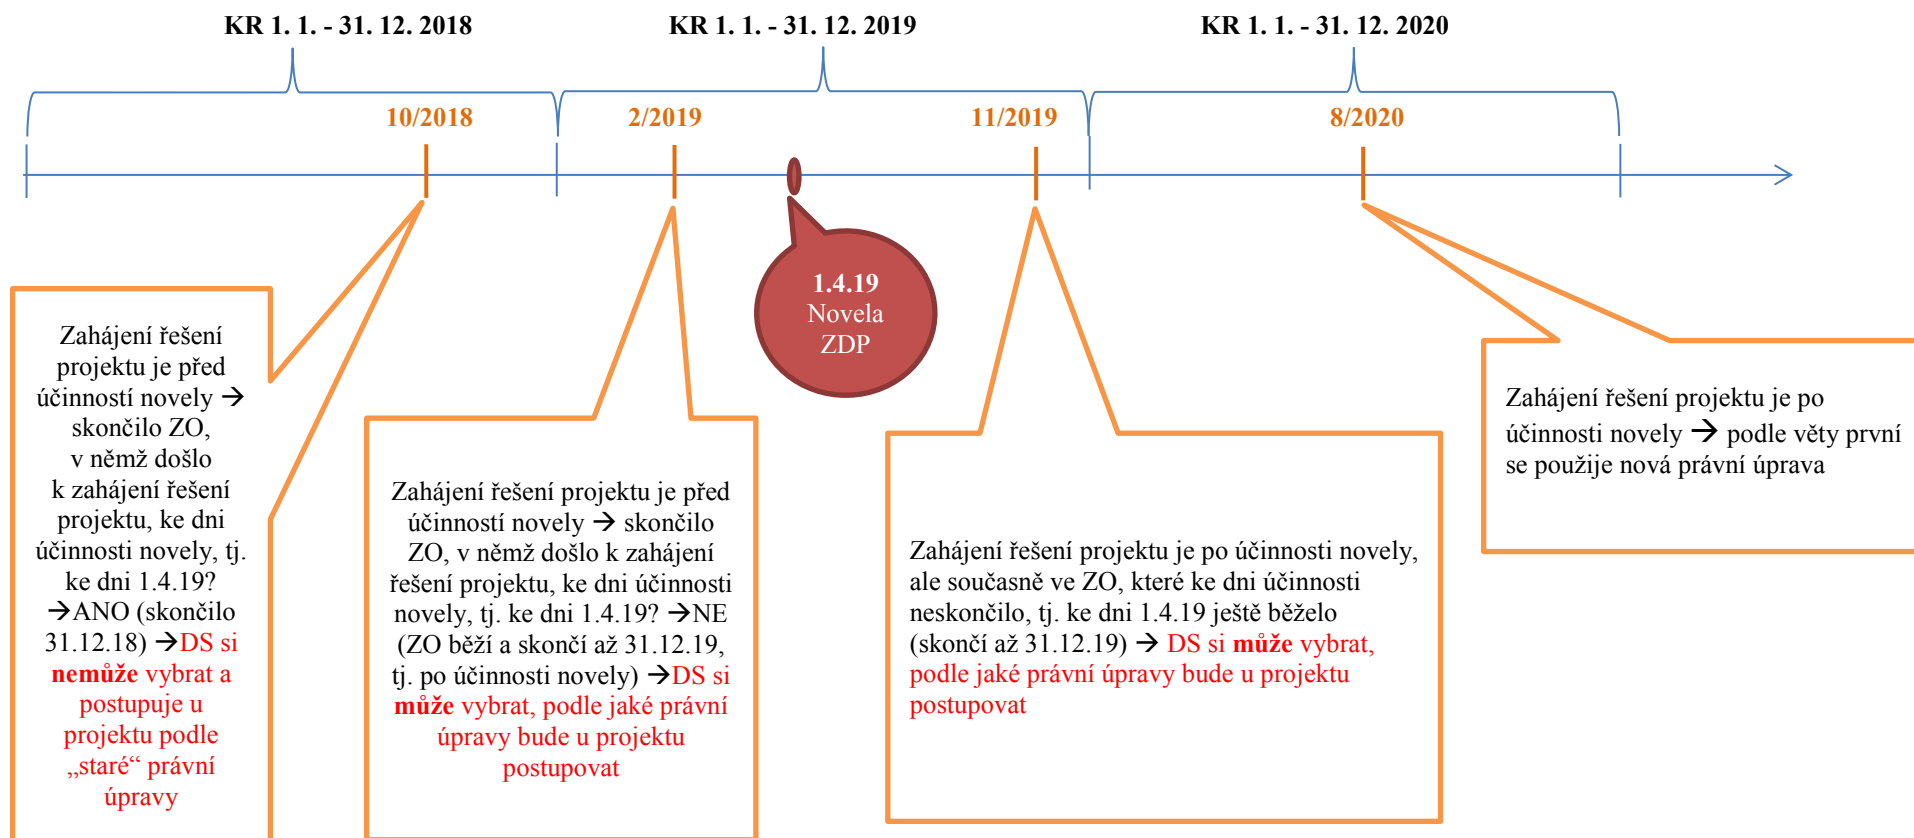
KR 1. 1. - 31. 12. 2018

KR 1. 1. - 31. 12. 2019

KR 1. 1. - 31. 12. 2020

10/2018

2/2019

11/2019

8/2020

1.4.19
Novela
ZDP

Zahájení řešení projektu je před účinností novely → skončilo ZO, v němž došlo k zahájení řešení projektu, ke dni účinnosti novely, tj. ke dni 1.4.19? →ANO (skončilo 31.12.18) →DS si nemůže vybrat a postupuje u projektu podle „staré“ právní úpravy

Zahájení řešení projektu je před účinností novely → skončilo ZO, v němž došlo k zahájení řešení projektu, ke dni účinnosti novely, tj. ke dni 1.4.19? →NE (ZO běží a skončí až 31.12.19, tj. po účinnosti novely) →DS si může vybrat, podle jaké právní úpravy bude u projektu postupovat

Zahájení řešení projektu je po účinnosti novely, ale současně ve ZO, které ke dni účinnosti neskončilo, tj. ke dni 1.4.19 ještě běželo (skončí až 31.12.19) → DS si může vybrat, podle jaké právní úpravy bude u projektu postupovat

Zahájení řešení projektu je po účinnosti novely → podle věty první se použije nová právní úprava